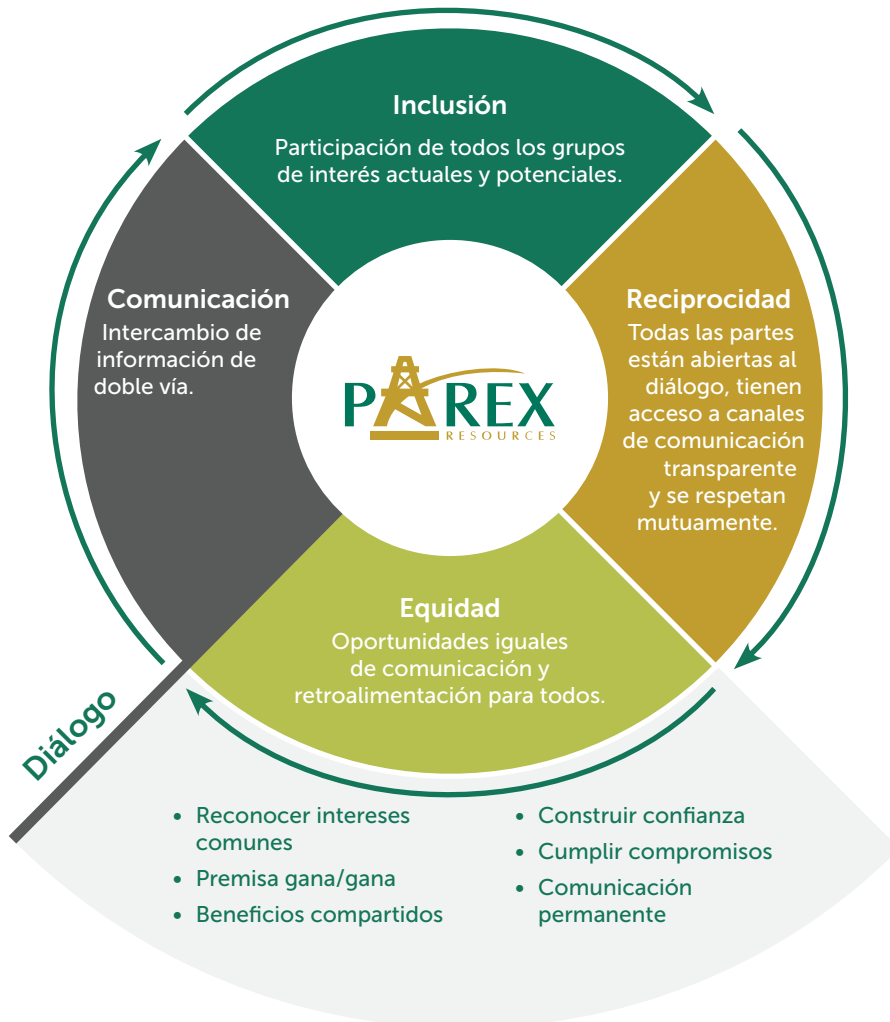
Inclusión

Participación de todos los grupos de interés actuales y potenciales.

Comunicación

Intercambio de información de doble vía.

PAREX
RESOURCES

Reciprocidad

Todas las partes están abiertas al diálogo, tienen acceso a canales de comunicación transparente y se respetan mutuamente.

Equidad

Oportunidades iguales de comunicación y retroalimentación para todos.

Diálogo

• Reconocer intereses comunes
• Premisa gana/gana
• Beneficios compartidos

• Construir confianza
• Cumplir compromisos
• Comunicación permanente